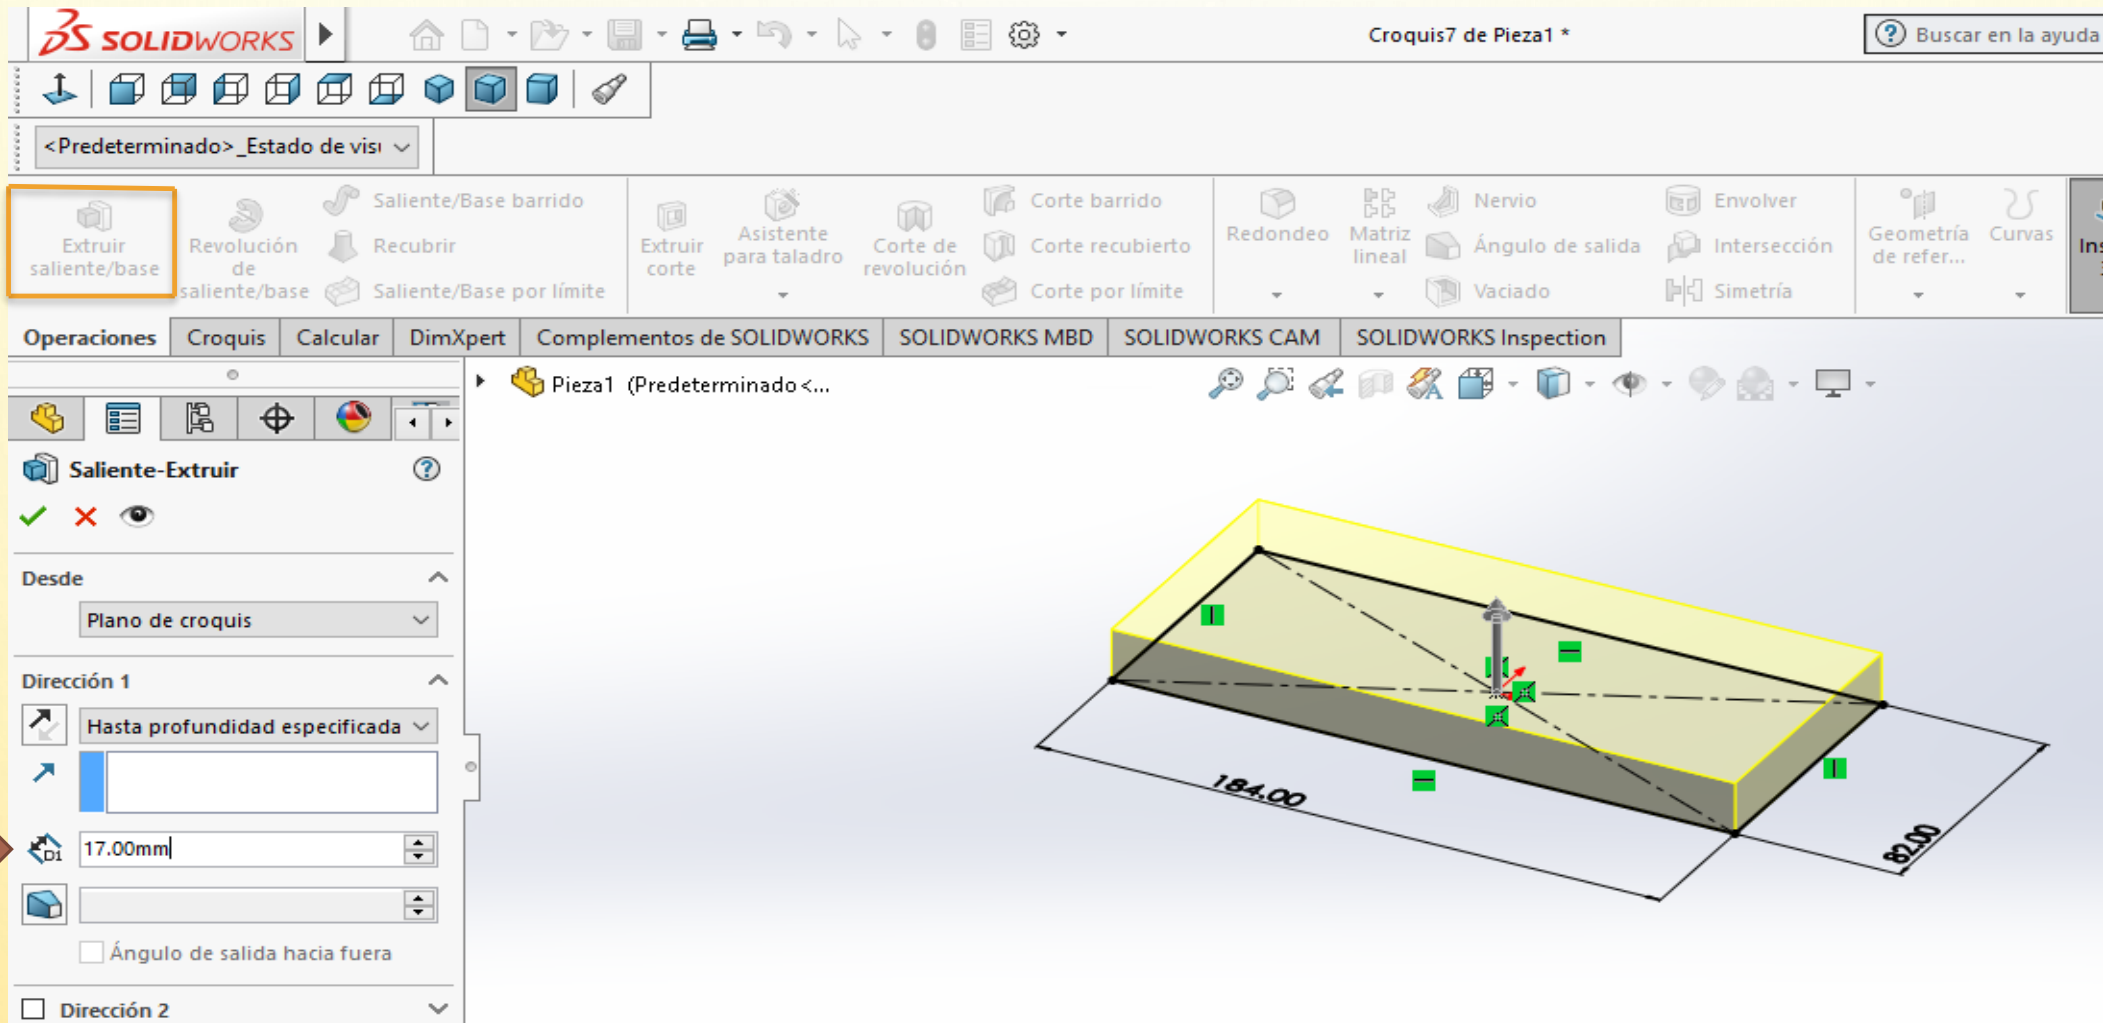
SOLIDWORKS

Croquis7 de Pieza1 *

Buscar en la ayuda

<Predeterminado>_Estado de visi

Extruir saliente/base

Revolución de saliente/base

Saliente/Base barrido

Recubrir

Saliente/Base por límite

Extruir corte

Asistente para taladro

Corte de revolución

Corte barrido

Corte recubierto

Corte por límite

Redondeo

Matriz lineal

Nervio

Ángulo de salida

Vaciado

Envolver

Intersección

Simetría

Geometría de refer...

Curvas

Ins

Operaciones | Croquis | Calcular | DimXpert | Complementos de SOLIDWORKS | SOLIDWORKS MBD | SOLIDWORKS CAM | SOLIDWORKS Inspection

Pieza1 (Predeterminado<...

Saliente-Extruir

Desde

Plano de croquis

Dirección 1

Hasta profundidad especificada

17.00mm

Ángulo de salida hacia fuera

Dirección 2

184.00

82.00